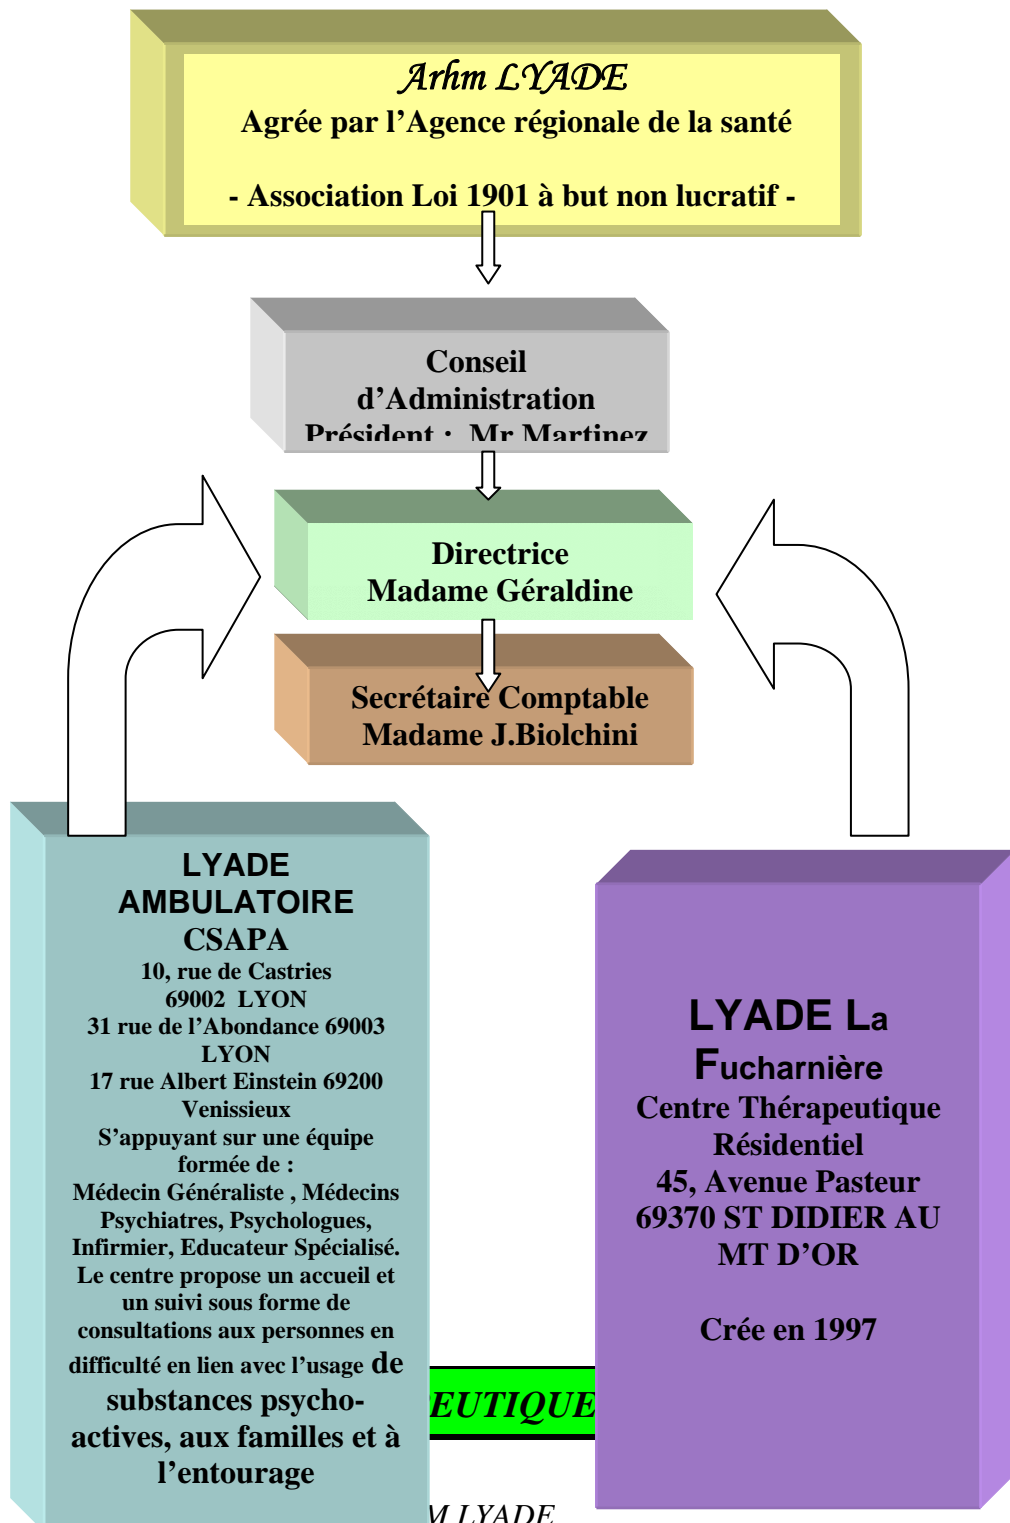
Arhm LYADE
Agrée par l'Agence régionale de la santé

- Association Loi 1901 à but non lucratif -

Conseil d'Administration
Président : Mr Martinez

Directrice
Madame Géraldine

Secrétaire Comptable
Madame J.Biolchini

LYADE AMBULATOIRE
CSAPA
10, rue de Castries
69002 LYON
31 rue de l'Abondance 69003 LYON
17 rue Albert Einstein 69200 Venissieux
S'appuyant sur une équipe formée de :
Médecin Généraliste , Médecins Psychiatres, Psychologues, Infirmier, Educateur Spécialisé.
Le centre propose un accueil et un suivi sous forme de consultations aux personnes en difficulté en lien avec l'usage de substances psycho-actives, aux familles et à l'entourage

EUTIQUE

M LYADE

LYADE La Fucharnière
Centre Thérapeutique Résidentiel
45, Avenue Pasteur
69370 ST DIDIER AU MT D'OR

Crée en 1997